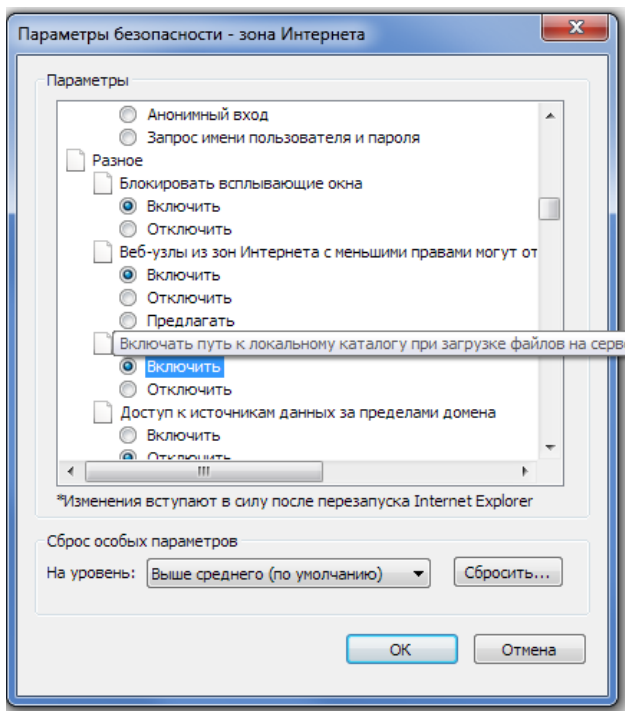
Параметры безопасности - зона Интернета

Параметры

Анонимный вход
Запрос имени пользователя и пароля
Разное
Блокировать всплывающие окна
Включить
Отключить
Веб-узлы из зон Интернета с меньшими правами могут от
Включить
Отключить
Предлагать
Включать путь к локальному каталогу при загрузке файлов на серв
Включить
Отключить
Доступ к источникам данных за пределами домена
Включить
Отключить

*Изменения вступают в силу после перезапуска Internet Explorer

Сброс особых параметров
На уровень: Выше среднего (по умолчанию) Сбросить...

OK Отмена